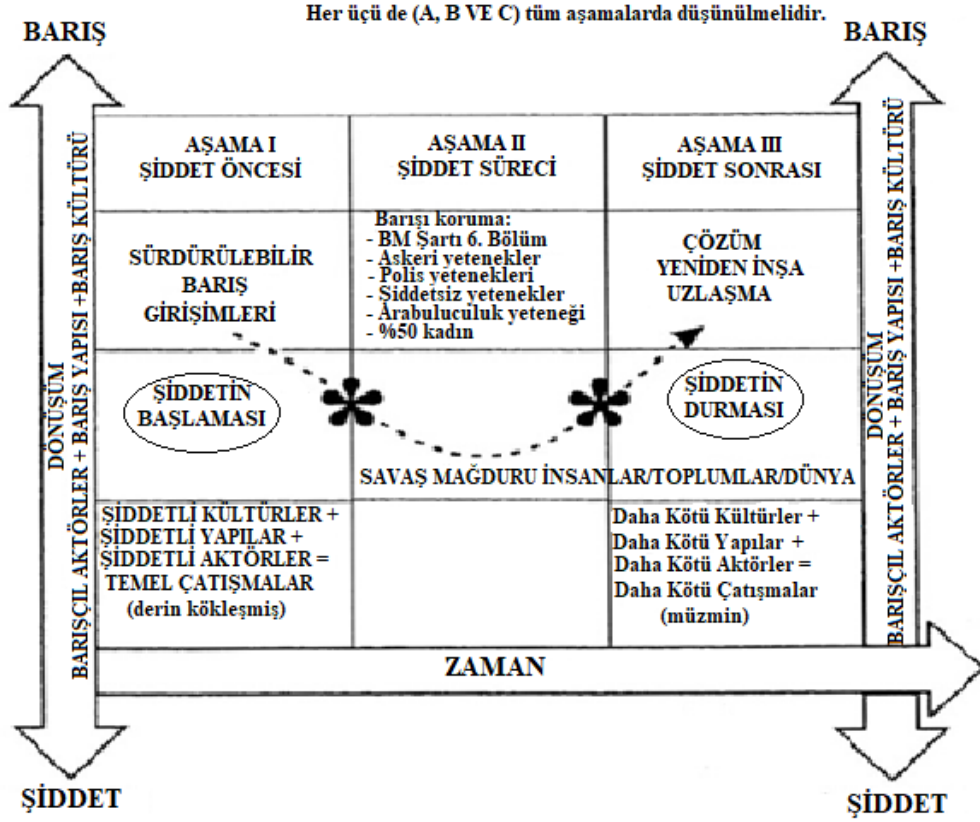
Her üçü de (A, B VE C) tüm aşamalarda düşünülmelidir.

BARIŞ

BARIŞ

DONÜŞÜM
BARIŞÇIL AKTÖRLER + BARIŞ YAPISI +BARIŞ KÜLTÜRÜ

AŞAMA I
ŞİDDET ÖNCESİ

AŞAMA II
ŞİDDET SÜRECİ

AŞAMA III
ŞİDDET SONRASI

SÜRDÜRÜLEBİLİR BARIŞ GİRİŞİMLERİ

Barışı koruma:
- BM Şartı 6. Bölüm
- Askeri yetenekler
- Polis yetenekleri
- Şiddetsiz yetenekler
- Arabuluculuk yeteneği
- %50 kadın

ÇÖZÜM
YENİDEN İNŞA
UZLAŞMA

ŞİDDETİN BAŞLAMASI

ŞİDDETİN DURMASI

SAVAŞ MAĞDURU İNSANLAR/TOPLUMLAR/DÜNYA

ŞİDDETLİ KÜLTÜRLER +
ŞİDDETLİ YAPILAR +
ŞİDDETLİ AKTÖRLER =
TEMEL ÇATIŞMALAR
(derin kökleşmiş)

Daha Kötü Kültürler +
Daha Kötü Yapılar +
Daha Kötü Aktörler =
Daha Kötü Çatışmalar
(müzmin)

DONÜŞÜM
BARIŞÇIL AKTÖRLER + BARIŞ YAPISI +BARIŞ KÜLTÜRÜ

ZAMAN

ŞİDDET

ŞİDDET